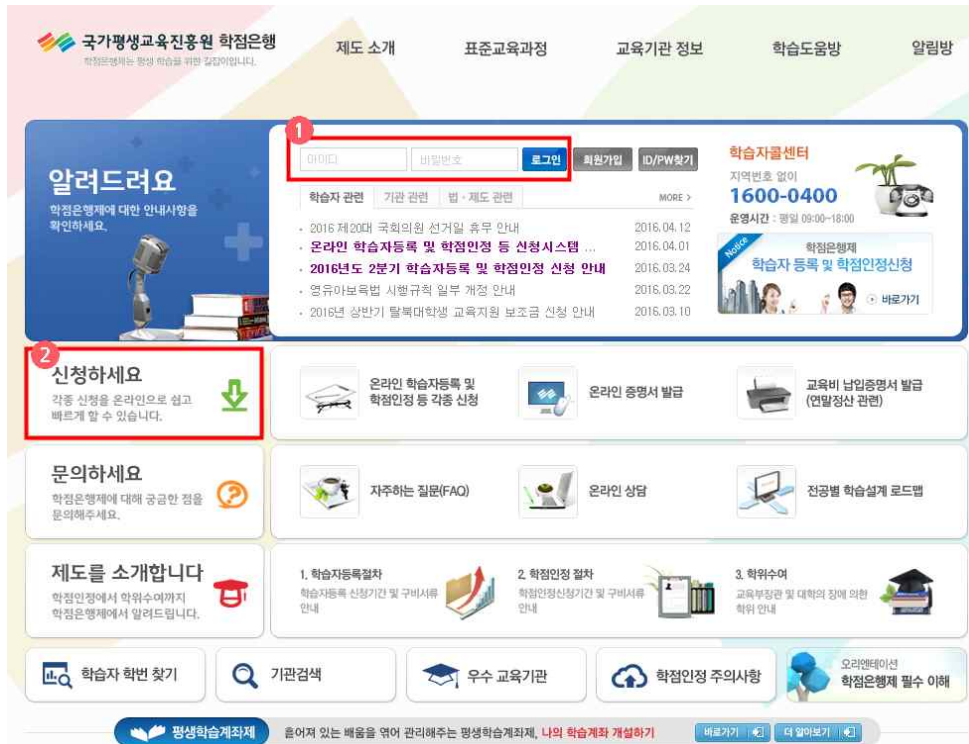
국가평생교육진흥원 학점은행
학점은행제는 평생 학습을 위한 길잡이입니다.

제도 소개 | 표준교육과정 | 교육기관 정보 | 학습도움방 | 알림방

알려드려요
학점은행제에 대한 안내사항을 확인하세요.

1
아이디 | 비밀번호 | 로그인 | 회원가입 | ID/PW찾기

학습자 관련 | 기관 관련 | 법·제도 관련 | MORE >

- 2016 제20대 국회의원 선거일 휴무 안내 2016.04.12
- 온라인 학습자등록 및 학점인정 등 신청시스템 ... 2016.04.01
- 2016년도 2분기 학습자등록 및 학점인정 신청 안내 2016.03.24
- 영유아보육법 시행규칙 일부 개정 안내 2016.03.22
- 2016년 상반기 탈북대학생 교육지원 보조금 신청 안내 2016.03.10

학습자콜센터
지역번호 없이
1600-0400
운영시간 : 평일 09:00~18:00

Notice
학점은행제
학습자 등록 및 학점인정신청
바로가기

2
신청하세요
각종 신청을 온라인으로 쉽고 빠르게 할 수 있습니다.

온라인 학습자등록 및 학점인정 등 각종 신청
온라인 증명서 발급
교육비 납입증명서 발급 (연말정산 관련)

문의하세요
학점은행제에 대해 궁금한 점을 문의해주세요.

자주하는 질문(FAQ)
온라인 상담
전공별 학습설계 로드맵

제도를 소개합니다
학점인정에서 학위수여까지 학점은행제에서 알려드립니다.

1. 학습자등록절차
학습자등록 신청기간 및 구비서류 안내
2. 학점인정 절차
학점인정신청기간 및 구비서류 안내
3. 학위수여
교육부장관 및 대학의 장에 의한 학위 안내

학습자 학번 찾기 | 기관검색 | 우수 교육기관 | 학점인정 주의사항 | 오리엔테이션 학점은행제 필수 이해

평생학습계좌제 | 흩어져 있는 배움을 엮어 관리해주는 평생학습계좌제, 나의 학습계좌 개설하기 | 바로가기 | 더 알아보기